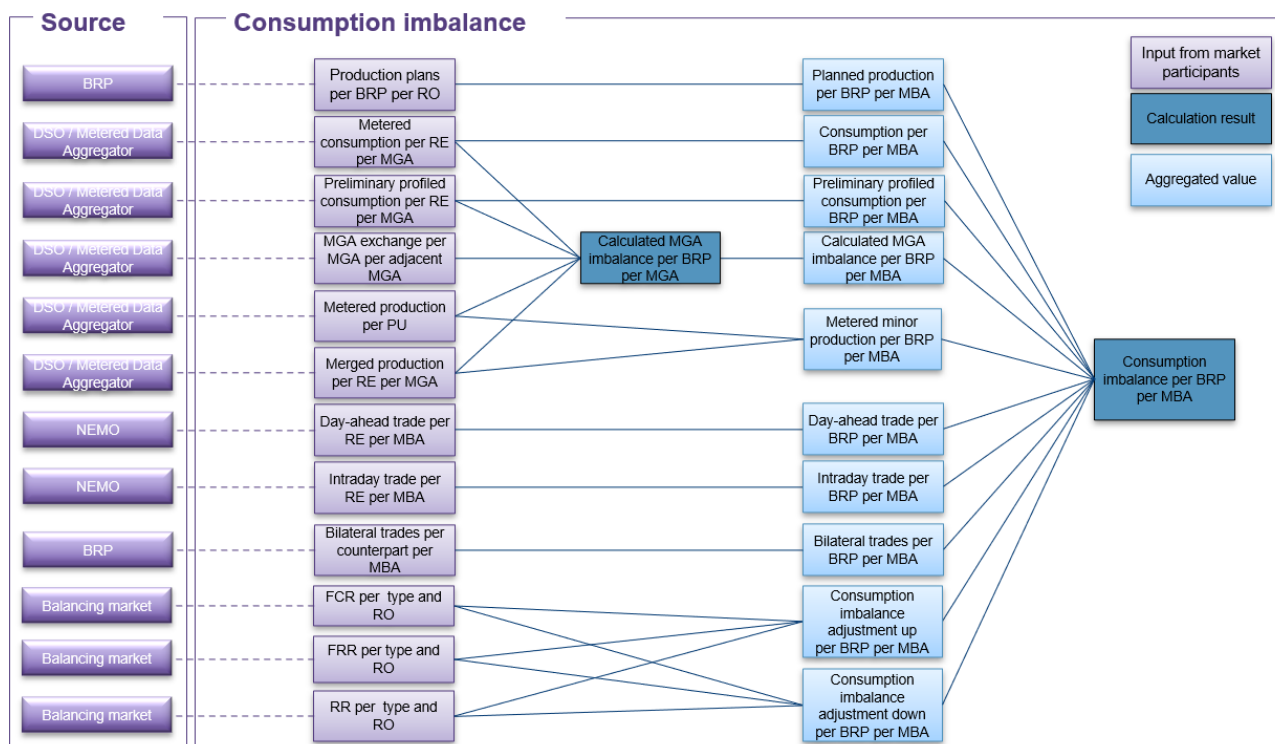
Source

Consumption imbalance

BRP

DSO / Metered Data Aggregator

DSO / Metered Data Aggregator

DSO / Metered Data Aggregator

DSO / Metered Data Aggregator

DSO / Metered Data Aggregator

NEMO

NEMO

BRP

Balancing market

Balancing market

Balancing market

Production plans per BRP per RO

Metered consumption per RE per MGA

Preliminary profiled consumption per RE per MGA

MGA exchange per MGA per adjacent MGA

Metered production per PU

Merged production per RE per MGA

Day-ahead trade per RE per MBA

Intraday trade per RE per MBA

Bilateral trades per counterpart per MBA

FCR per type and RO

FRR per type and RO

RR per type and RO

Calculated MGA imbalance per BRP per MGA

Planned production per BRP per MBA

Consumption per BRP per MBA

Preliminary profiled consumption per BRP per MBA

Calculated MGA imbalance per BRP per MBA

Metered minor production per BRP per MBA

Day-ahead trade per BRP per MBA

Intraday trade per BRP per MBA

Bilateral trades per BRP per MBA

Consumption imbalance adjustment up per BRP per MBA

Consumption imbalance adjustment down per BRP per MBA

Consumption imbalance per BRP per MBA

Input from market participants

Calculation result

Aggregated value